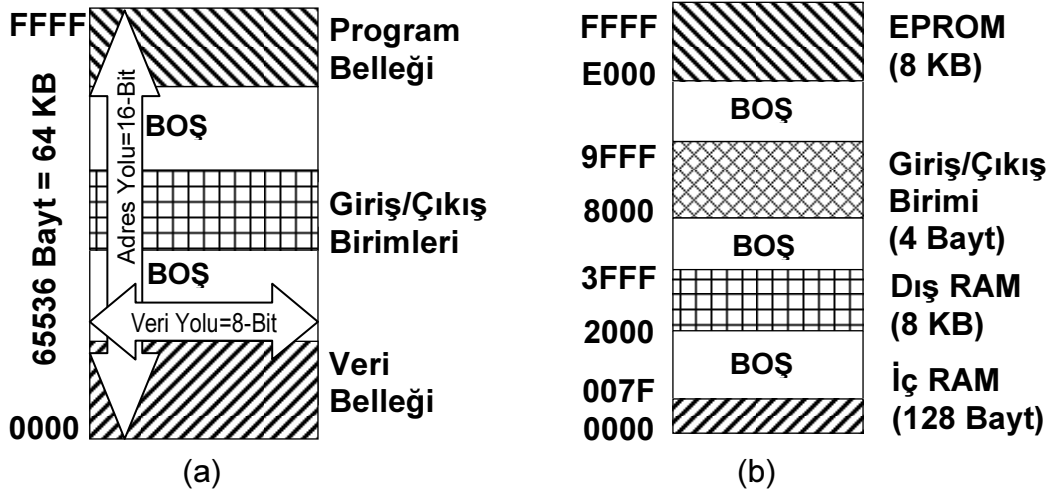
FFFF
65536 Bayt = 64 KB
Adres Yolu=16-Bit
BOŞ
BOŞ
Veri Yolu=8-Bit
0000
Program Belleği
Giriş/Çıkış Birimleri
Veri Belleği
(a)

FFFF
E000
9FFF
8000
3FFF
2000
007F
0000
BOŞ
BOŞ
BOŞ
EPROM (8 KB)
Giriş/Çıkış Birimi (4 Bayt)
Dış RAM (8 KB)
İç RAM (128 Bayt)
(b)